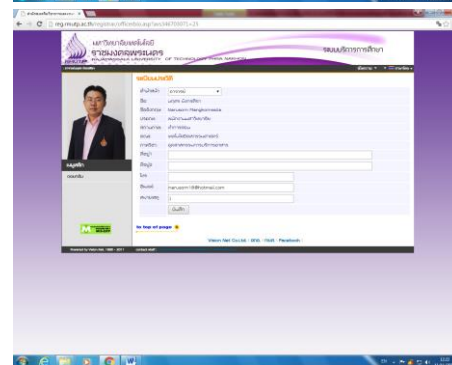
reg.rmutp.ac.th/registrar/officerbio.asp?avs34670075=25

มหาวิทยาลัยเทคโนโลยีราชมงคลพระนคร
RAJAMANGALA UNIVERSITY OF TECHNOLOGY PHRA NAKHON

ระบบบริการการศึกษา

ข้อมูลส่วนตัว

| คำนำหน้า | อาจารย์ |
|---|---|
| ชื่อ | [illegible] |
| ชื่อภาษาอังกฤษ | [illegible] |
| ประเภท | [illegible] |
| สถานภาพ | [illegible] |
| สังกัด | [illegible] |
| ภาควิชา | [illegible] |
| ที่อยู่1 | |
| ที่อยู่2 | |
| โทร | |
| อีเมลล์ | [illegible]@hotmail.com |
| สถานะสมรส | 1 |

บันทึก

ออกจากระบบ

to top of page

Vision Net Co.,Ltd | EN | Visit | Facebook

Powered by Vision Net, 1995 - 2011